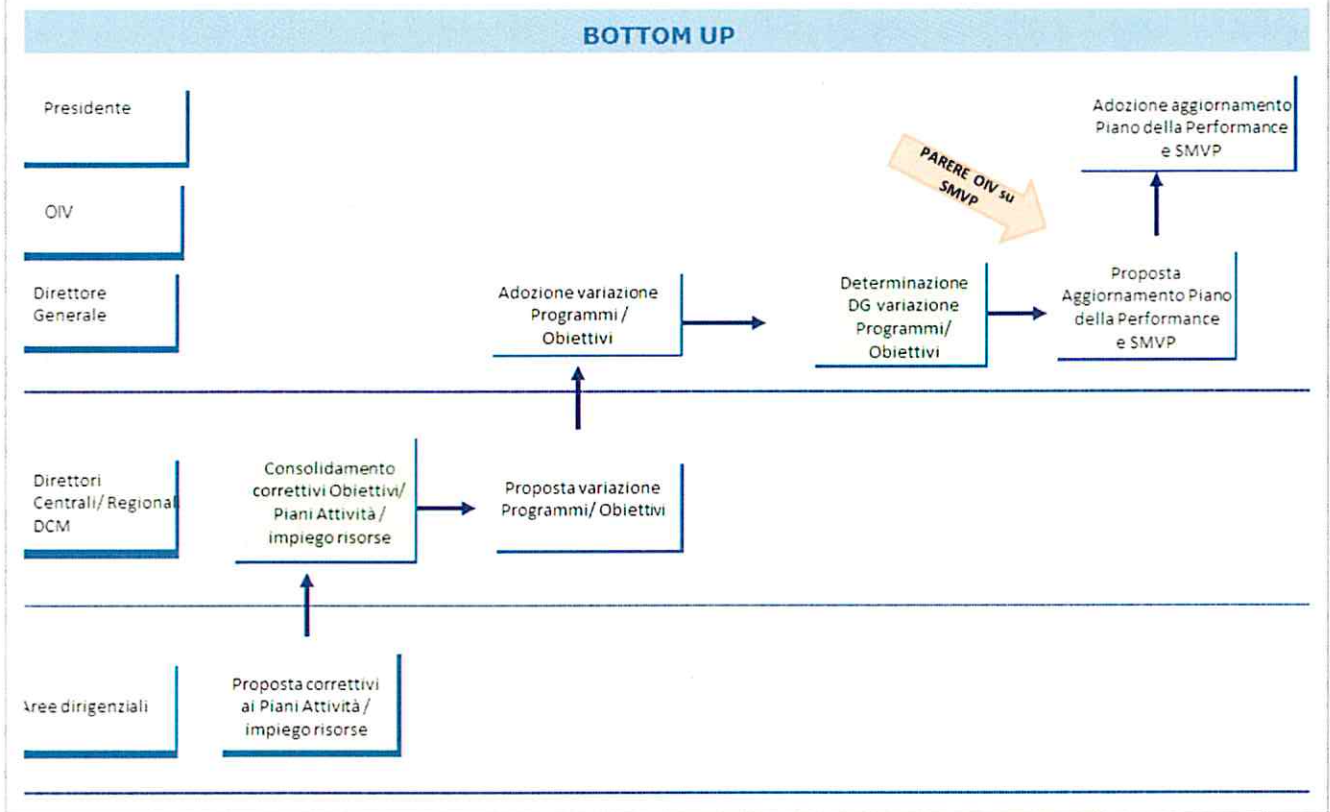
BOTTOM UP

Presidente

OIV

Direttore Generale

Adozione aggiornamento Piano della Performance e SMVP

PARERE OIV su SMVP

Adozione variazione Programmi / Obiettivi

Determinazione DG variazione Programmi/ Obiettivi

Proposta Aggiornamento Piano della Performance e SMVP

Direttori Centrali/ Regional DCM

Consolidamento correttivi Obiettivi/ Piani Attività / impiego risorse

Proposta variazione Programmi/ Obiettivi

Aree dirigenziali

Proposta correttivi ai Piani Attività / impiego risorse